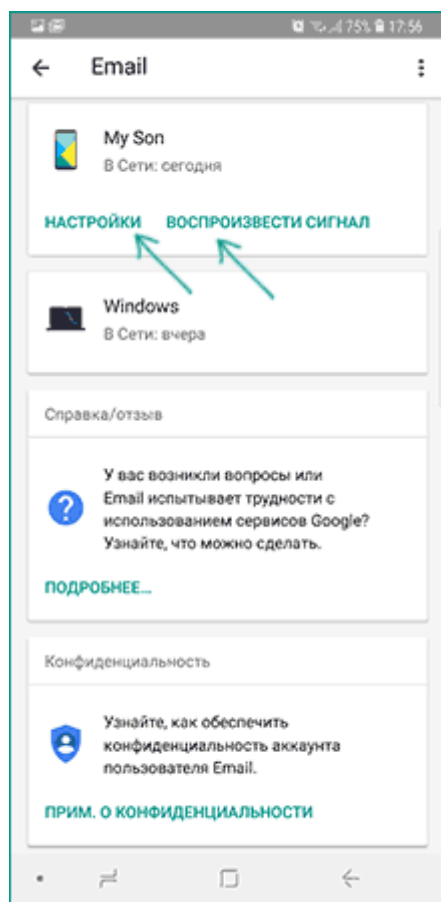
75% 17:56

Email

My Son
В Сети: сегодня

НАСТРОЙКИ ВОСПРОИЗВЕСТИ СИГНАЛ

Windows
В Сети: вчера

Справка/отзыв

У вас возникли вопросы или Email испытывает трудности с использованием сервисов Google? Узнайте, что можно сделать.

ПОДРОБНЕЕ...

Конфиденциальность

Узнайте, как обеспечить конфиденциальность аккаунта пользователя Email.

ПРИМ. О КОНФИДЕНЦИАЛЬНОСТИ